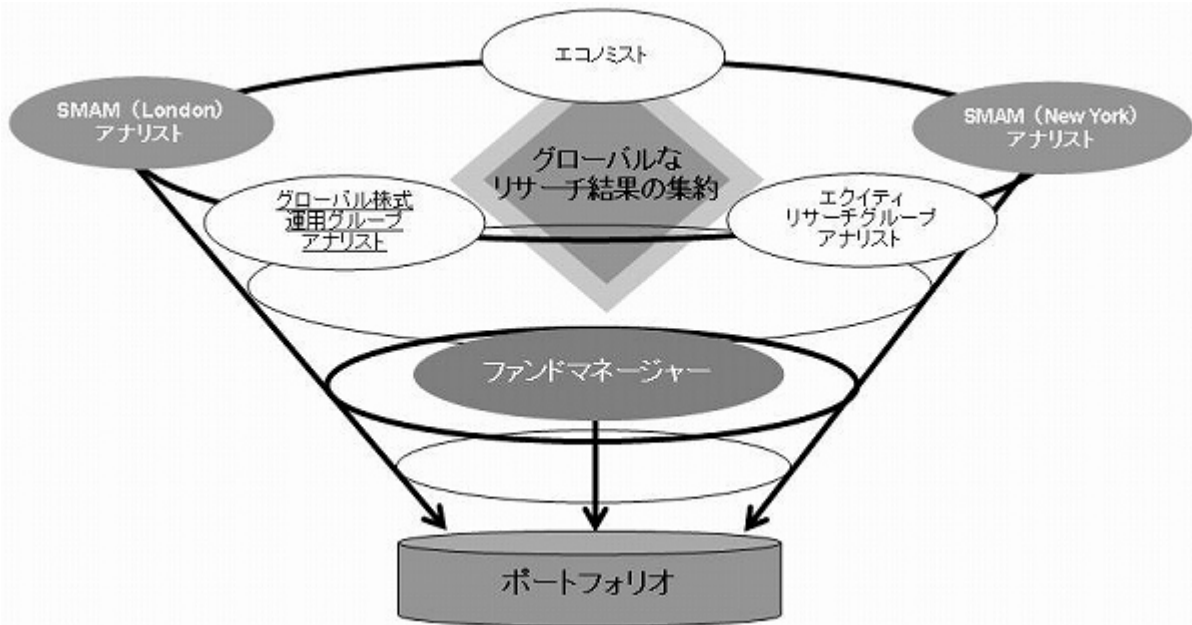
エコノミスト

SMAM（London）
アナリスト

SMAM（New York）
アナリスト

グローバルな
リサーチ結果の集約

グローバル株式
運用グループ
アナリスト

エクイティ
リサーチグループ
アナリスト

ファンドマネージャー

ポートフォリオ